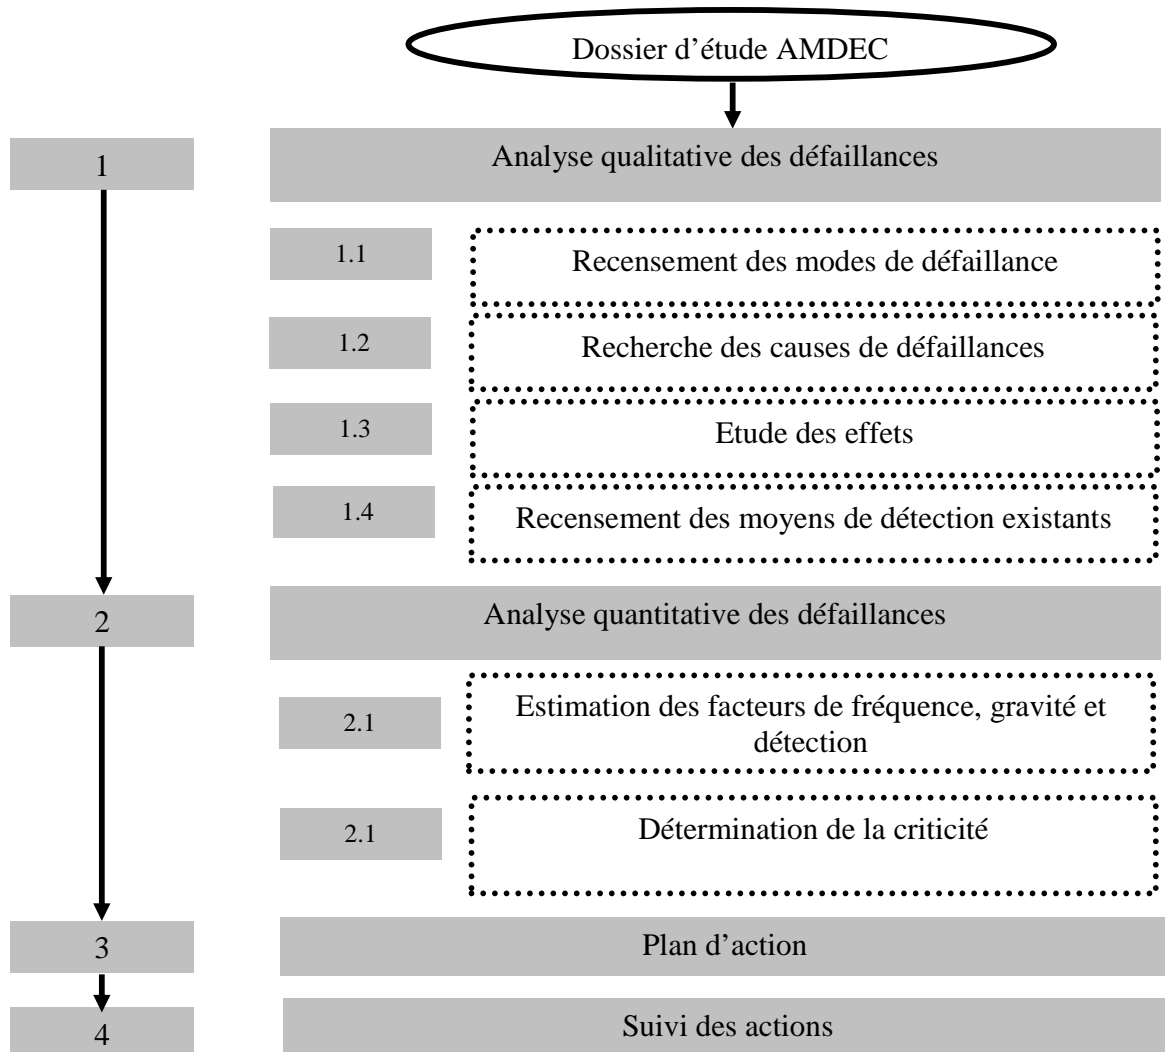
Dossier d'étude AMDEC

1

Analyse qualitative des défaillances

1.1

Recensement des modes de défaillance

1.2

Recherche des causes de défaillances

1.3

Etude des effets

1.4

Recensement des moyens de détection existants

2

Analyse quantitative des défaillances

2.1

Estimation des facteurs de fréquence, gravité et détection

2.1

Détermination de la criticité

3

Plan d'action

4

Suivi des actions